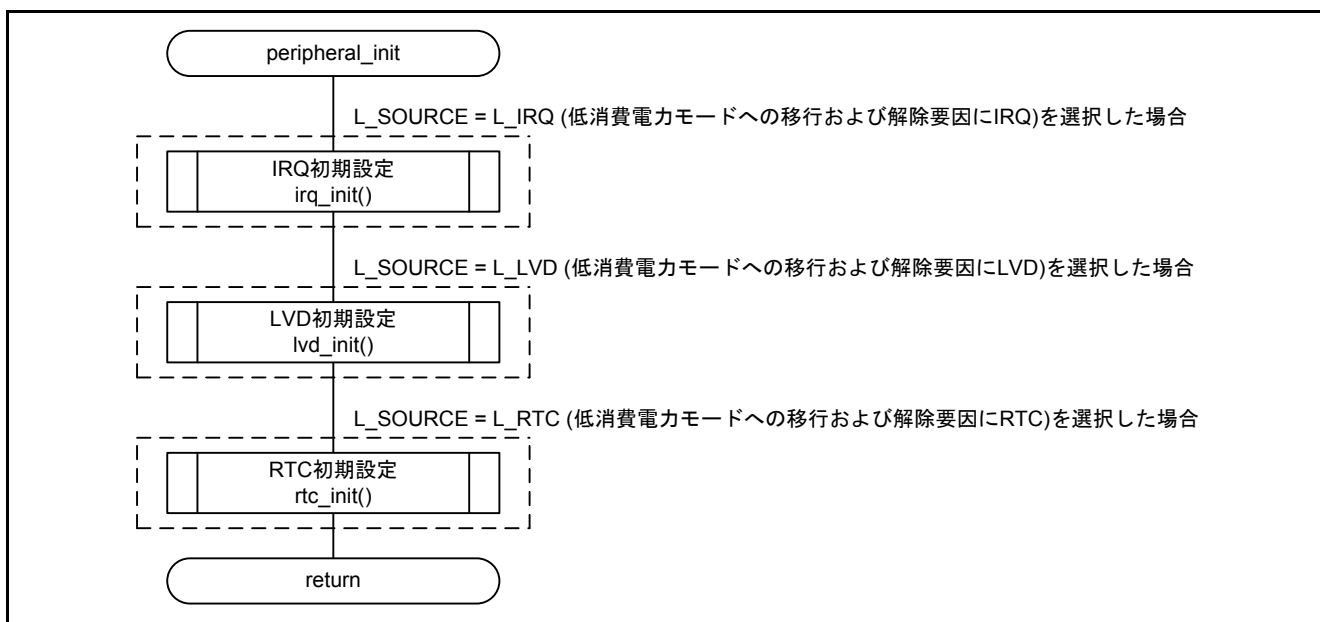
peripheral_init

L_SOURCE = L_IRQ (低消費電力モードへの移行および解除要因にIRQ)を選択した場合

IRQ初期設定
irq_init()

L_SOURCE = L_LVD (低消費電力モードへの移行および解除要因にLVD)を選択した場合

LVD初期設定
lvd_init()

L_SOURCE = L_RTC (低消費電力モードへの移行および解除要因にRTC)を選択した場合

RTC初期設定
rtc_init()

return